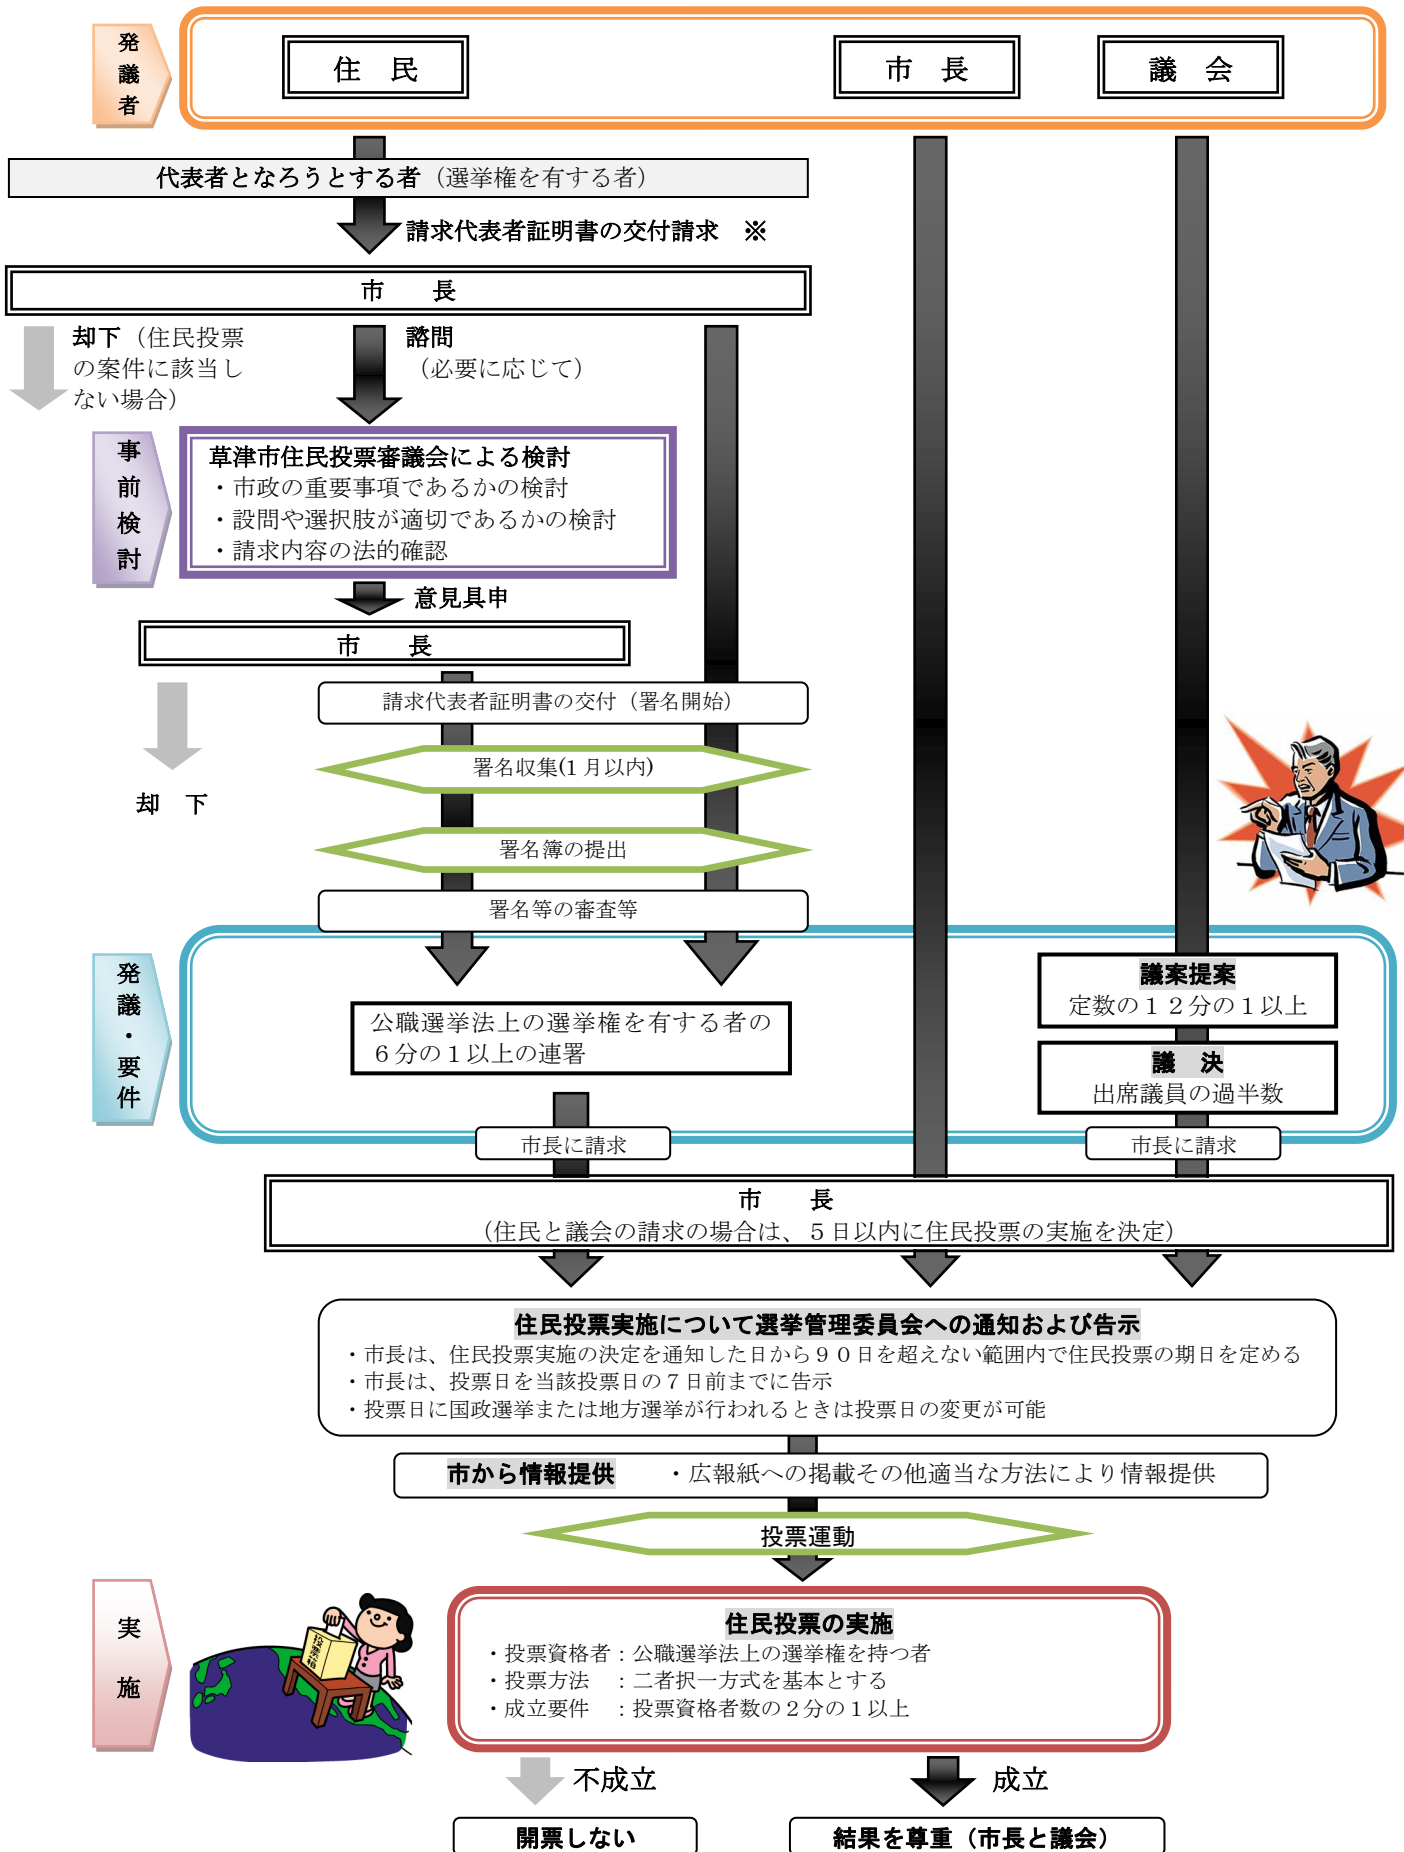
発議者

住　民

市　長

議　会

代表者となろうとする者（選挙権を有する者）

請求代表者証明書の交付請求　※

市　長

却下（住民投票の案件に該当しない場合）

諮問
（必要に応じて）

事前検討

草津市住民投票審議会による検討
・市政の重要事項であるかの検討
・設問や選択肢が適切であるかの検討
・請求内容の法的確認

意見具申

市　長

却　下

請求代表者証明書の交付（署名開始）

署名収集(1 月以内)

署名簿の提出

署名等の審査等

発議・要件

公職選挙法上の選挙権を有する者の６分の１以上の連署

議案提案
定数の１２分の１以上

議　決
出席議員の過半数

市長に請求

市長に請求

市　長
（住民と議会の請求の場合は、５日以内に住民投票の実施を決定）

住民投票実施について選挙管理委員会への通知および告示
・市長は、住民投票実施の決定を通知した日から９０日を超えない範囲内で住民投票の期日を定める
・市長は、投票日を当該投票日の７日前までに告示
・投票日に国政選挙または地方選挙が行われるときは投票日の変更が可能

市から情報提供　・広報紙への掲載その他適当な方法により情報提供

投票運動

実施

投票箱

住民投票の実施
・投票資格者：公職選挙法上の選挙権を持つ者
・投票方法　：二者択一方式を基本とする
・成立要件　：投票資格者数の２分の１以上

不成立

成立

開票しない

結果を尊重（市長と議会）